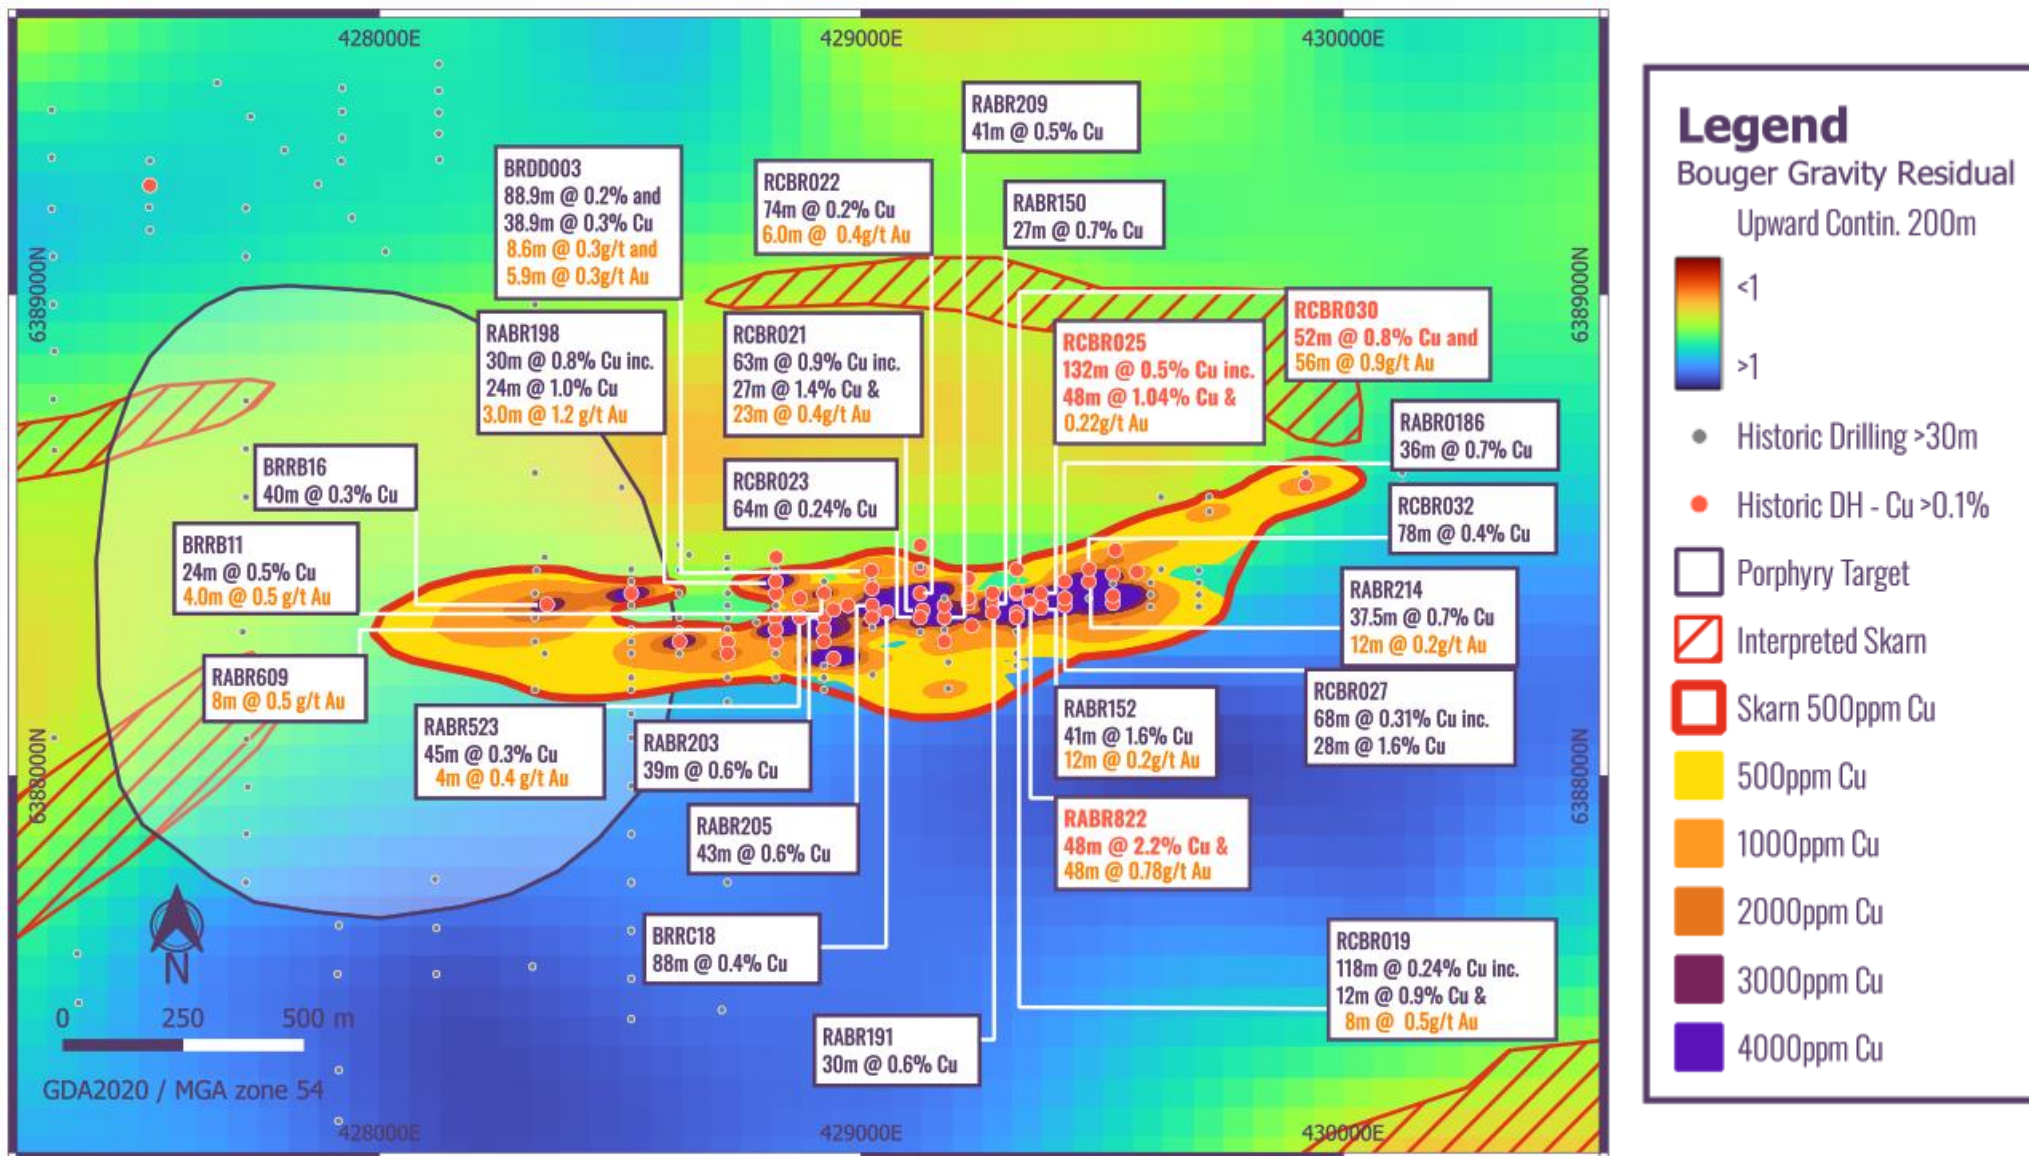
428000E
429000E
430000E

RABR209
41m @ 0.5% Cu

BRDD003
88.9m @ 0.2% and
38.9m @ 0.3% Cu
8.6m @ 0.3g/t and
5.9m @ 0.3g/t Au

RCBR022
74m @ 0.2% Cu
6.0m @ 0.4g/t Au

RABR150
27m @ 0.7% Cu

RCBR030
52m @ 0.8% Cu and
56m @ 0.9g/t Au

RABR198
30m @ 0.8% Cu inc.
24m @ 1.0% Cu
3.0m @ 1.2 g/t Au

RCBR021
63m @ 0.9% Cu inc.
27m @ 1.4% Cu &
23m @ 0.4g/t Au

RCBR025
132m @ 0.5% Cu inc.
48m @ 1.04% Cu &
0.22g/t Au

RABR0186
36m @ 0.7% Cu

BRRB16
40m @ 0.3% Cu

RCBR023
64m @ 0.24% Cu

RCBR032
78m @ 0.4% Cu

BRRB11
24m @ 0.5% Cu
4.0m @ 0.5 g/t Au

RABR214
37.5m @ 0.7% Cu
12m @ 0.2g/t Au

RABR609
8m @ 0.5 g/t Au

RCBR027
68m @ 0.31% Cu inc.
28m @ 1.6% Cu

RABR152
41m @ 1.6% Cu
12m @ 0.2g/t Au

RABR523
45m @ 0.3% Cu
4m @ 0.4 g/t Au

RABR203
39m @ 0.6% Cu

RABR822
48m @ 2.2% Cu &
48m @ 0.78g/t Au

RABR205
43m @ 0.6% Cu

BRRC18
88m @ 0.4% Cu

RCBR019
118m @ 0.24% Cu inc.
12m @ 0.9% Cu &
8m @ 0.5g/t Au

RABR191
30m @ 0.6% Cu

6389000N
6388000N

N

0 250 500 m

GDA2020 / MGA zone 54

Legend
Bouger Gravity Residual
Upward Contin. 200m
<1
>1
Historic Drilling >30m
Historic DH - Cu >0.1%
Porphyry Target
Interpreted Skarn
Skarn 500ppm Cu
500ppm Cu
1000ppm Cu
2000ppm Cu
3000ppm Cu
4000ppm Cu